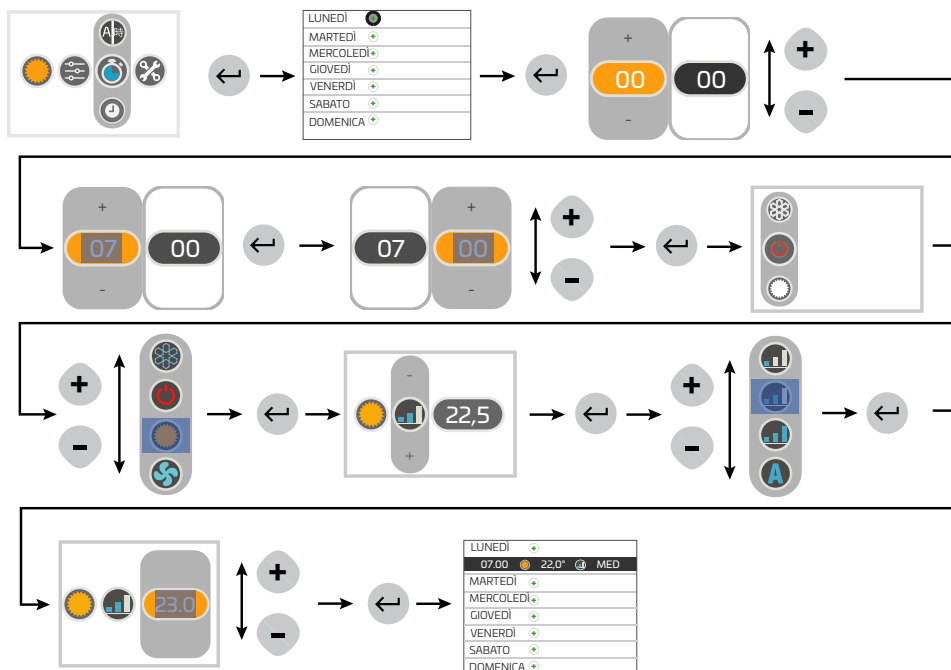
A時

LUNEDÌ
MARTEDÌ
MERCOLEDÌ
GIOVEDÌ
VENERDÌ
SABATO
DOMENICA

+
00
-
00

+
-

+
07
-
00

07
+
00
-

+
-

+
-

-
22,5
+

+
-

23.0

+
-

LUNEDÌ
07.00 22,0° MED
MARTEDÌ
MERCOLEDÌ
GIOVEDÌ
VENERDÌ
SABATO
DOMENICA